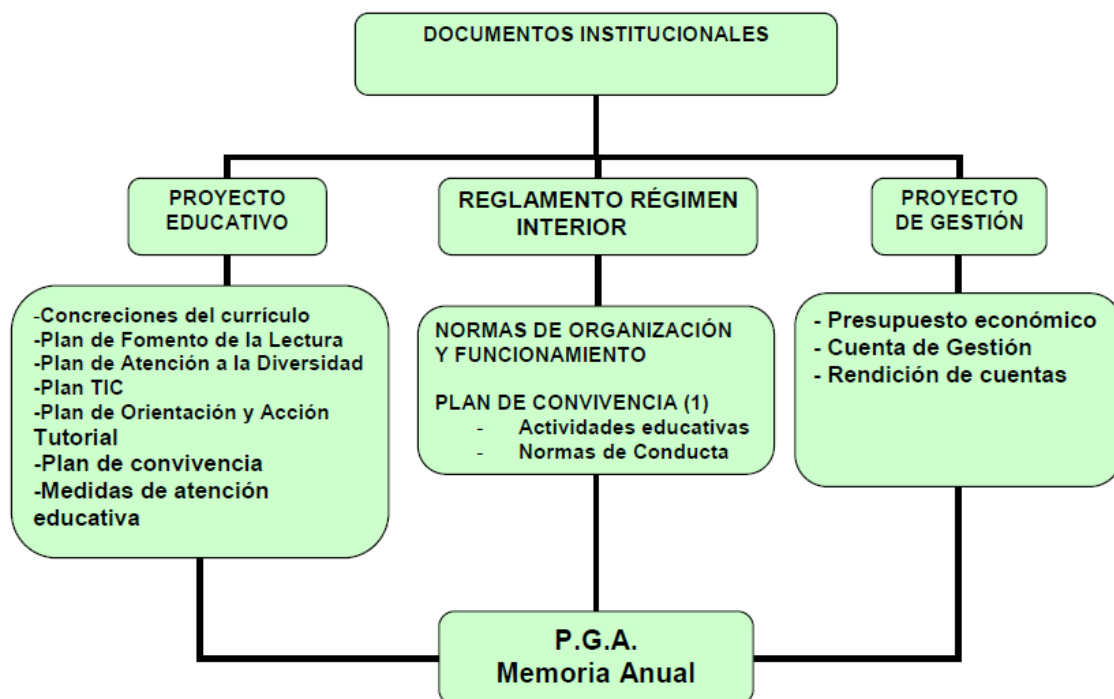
DOCUMENTOS INSTITUCIONALES

PROYECTO EDUCATIVO

REGLAMENTO RÉGIMEN INTERIOR

PROYECTO DE GESTIÓN

-Concreciones del currículo
-Plan de Fomento de la Lectura
-Plan de Atención a la Diversidad
-Plan TIC
-Plan de Orientación y Acción Tutorial
-Plan de convivencia
-Medidas de atención educativa

NORMAS DE ORGANIZACIÓN Y FUNCIONAMIENTO

PLAN DE CONVIVENCIA (1)
- Actividades educativas
- Normas de Conducta

- Presupuesto económico
- Cuenta de Gestión
- Rendición de cuentas

P.G.A.
Memoria Anual